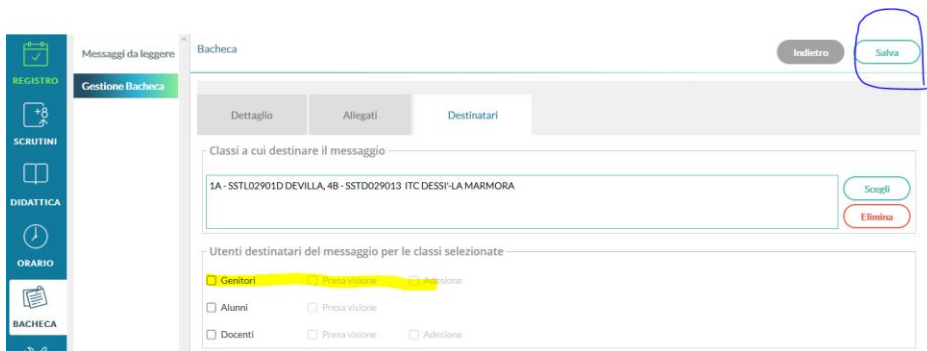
REGISTRO

SCRUTINI

DIDATTICA

ORARIO

BACHECA

Messaggi da leggere

Gestione Bacheca

Bacheca

Indietro

Salva

Dettaglio

Allegati

Destinatari

Classi a cui destinare il messaggio

1A - SSTL02901D DEVILLA, 4B - SSTD029013 ITC DESSI'-LA MARMORA

Scegli

Elimina

Utenti destinatari del messaggio per le classi selezionate

Genitori

Presa visione

Adesione

Alunni

Presa visione

Docenti

Presa visione

Adesione